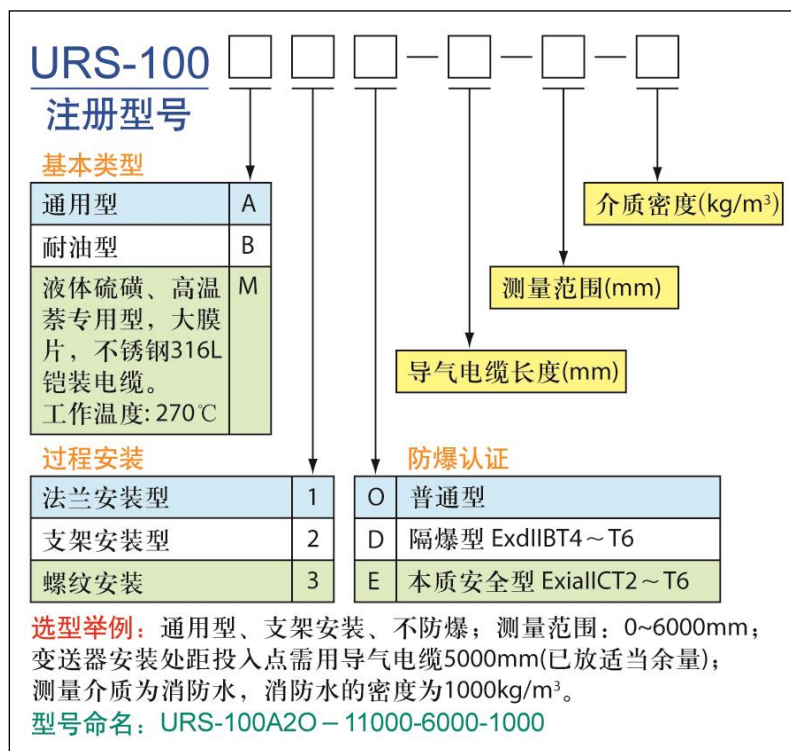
URS-100 □ □ □ – □ – □ – □

注册型号

基本类型

| 通用型 | A |
|---|---|
| 耐油型 | B |
| 液体硫磺、高温萘专用型，大膜片，不锈钢316L铠装电缆。工作温度: 270℃ | M |

介质密度(kg/m³)

测量范围(mm)

导气电缆长度(mm)

过程安装

| 法兰安装型 | 1 |
|---|---|
| 支架安装型 | 2 |
| 螺纹安装 | 3 |

防爆认证

| O | 普通型 |
|---|---|
| D | 隔爆型 ExdIIBT4～T6 |
| E | 本质安全型 ExiaIICT2～T6 |

选型举例：通用型、支架安装、不防爆；测量范围：0~6000mm；变送器安装处距投入点需用导气电缆5000mm(已放适当余量)；测量介质为消防水，消防水的密度为1000kg/m³。

型号命名：URS-100A2O – 11000-6000-1000